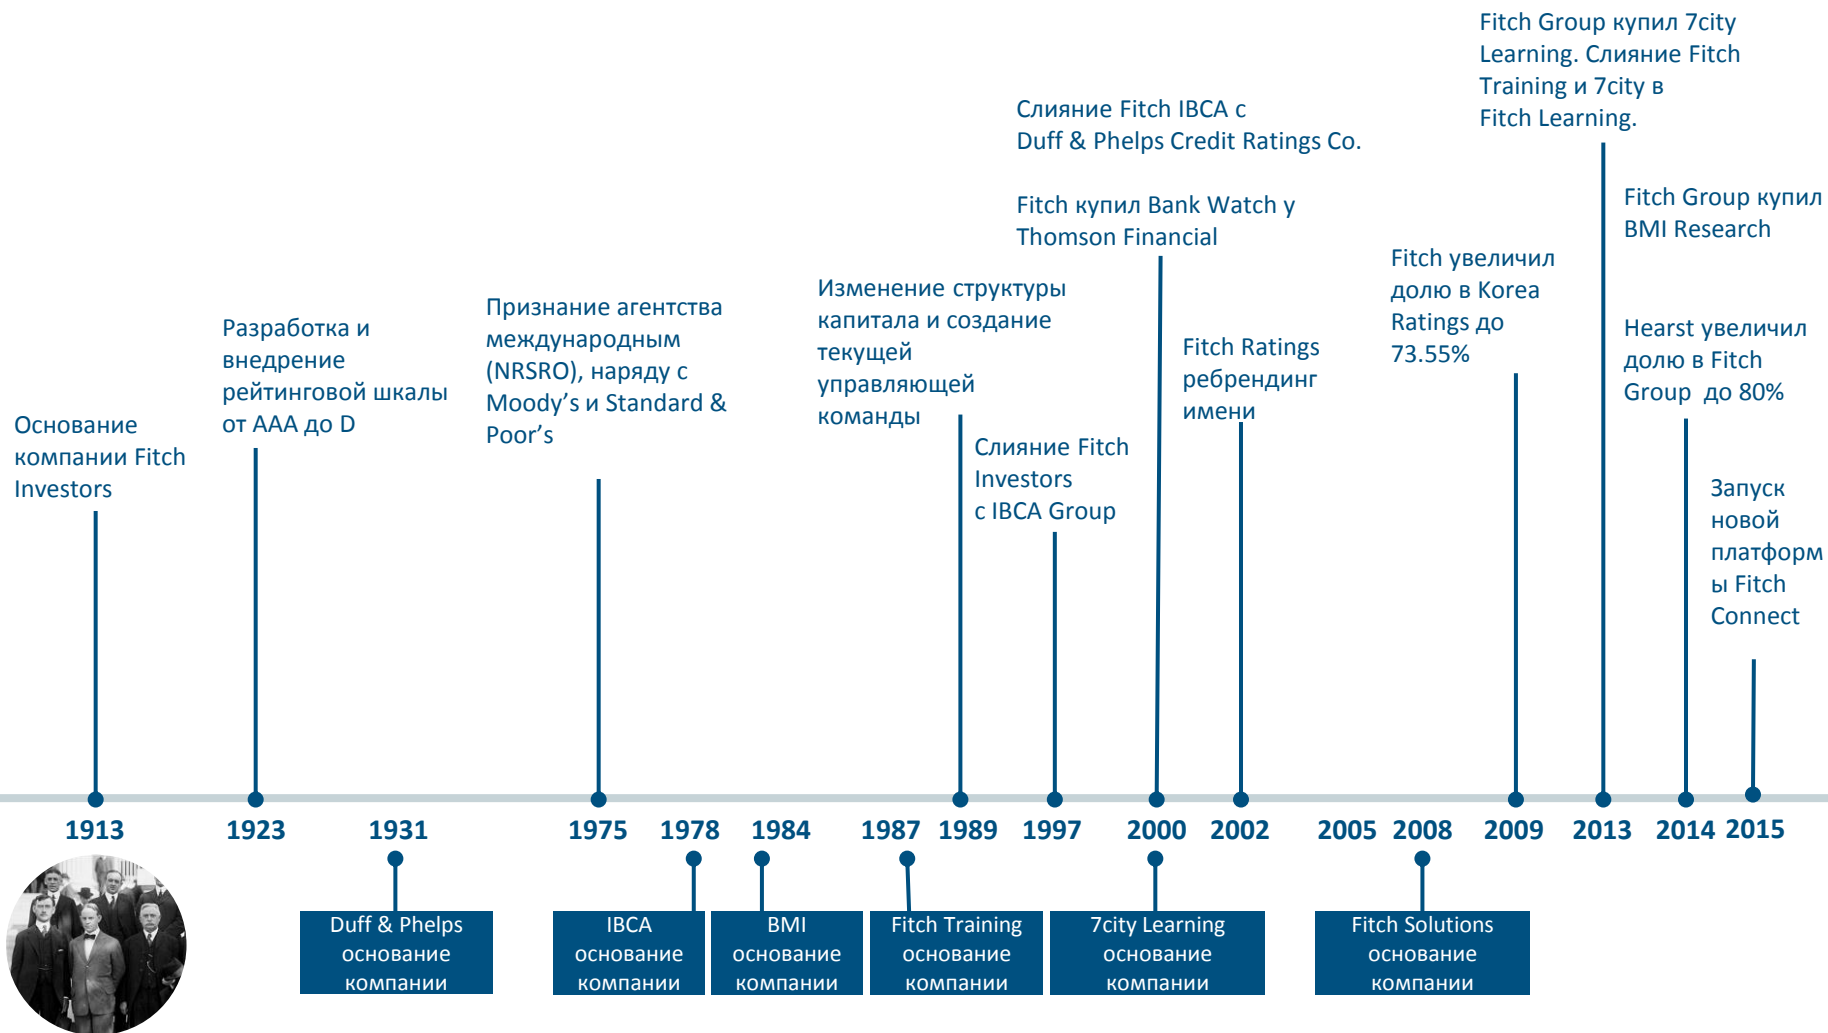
Fitch Group купил 7city Learning. Слияние Fitch Training и 7city в Fitch Learning.

Слияние Fitch IBCA с Duff & Phelps Credit Ratings Co.

Fitch Group купил BMI Research

Fitch купил Bank Watch у Thomson Financial

Fitch увеличил долю в Korea Ratings до 73.55%

Изменение структуры капитала и создание текущей управляющей команды

Fitch Ratings ребрендинг имени

Hearst увеличил долю в Fitch Group до 80%

Разработка и внедрение рейтинговой шкалы от AAA до D

Признание агентства международным (NRSRO), наряду с Moody's и Standard & Poor's

Основание компании Fitch Investors

Слияние Fitch Investors с IBCA Group

Запуск новой платформы Fitch Connect

1913 1923 1931 1975 1978 1984 1987 1989 1997 2000 2002 2005 2008 2009 2013 2014 2015

Duff & Phelps основание компании

IBCA основание компании

BMI основание компании

Fitch Training основание компании

7city Learning основание компании

Fitch Solutions основание компании